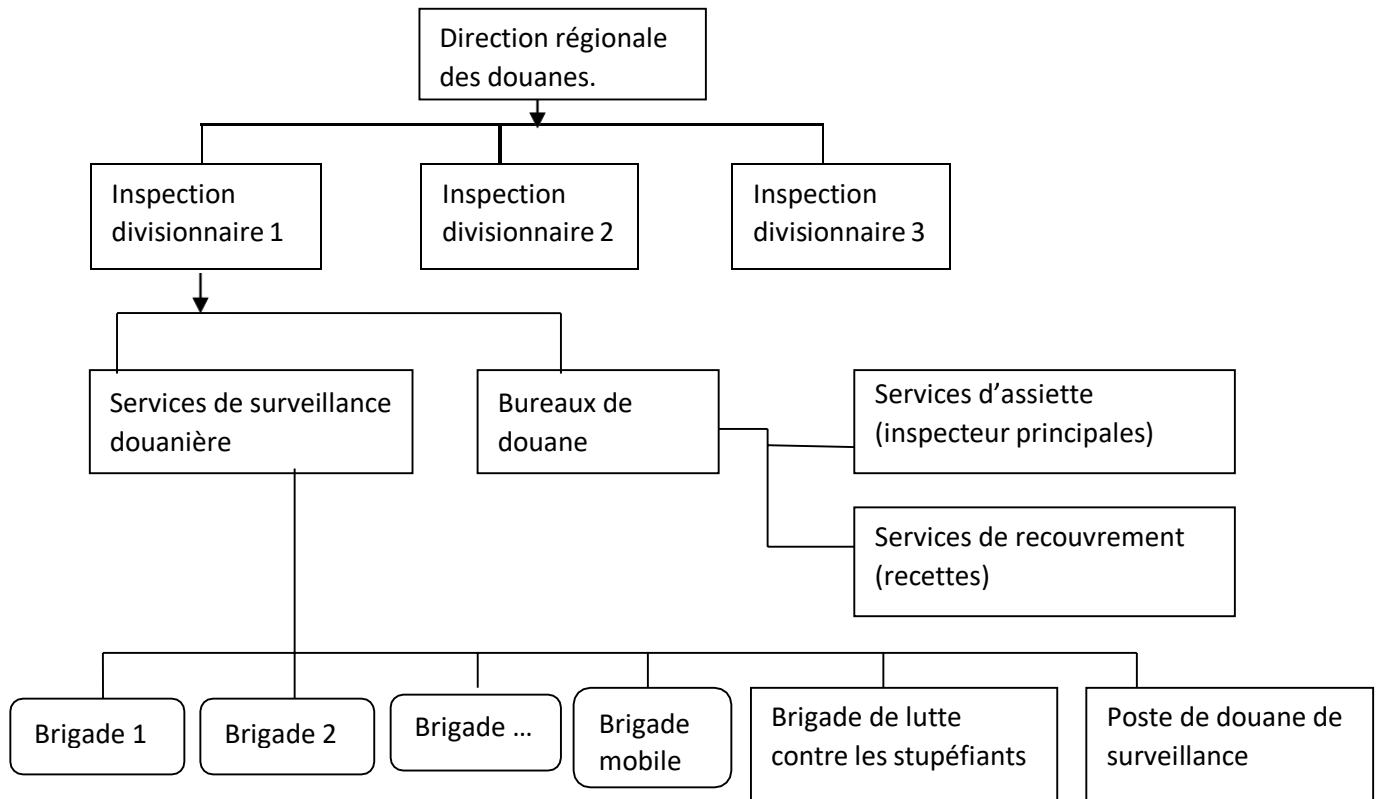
Direction régionale des douanes.

Inspection divisionnaire 1

Inspection divisionnaire 2

Inspection divisionnaire 3

Services de surveillance douanière

Bureaux de douane

Services d'assiette (inspecteur principales)

Services de recouvrement (recettes)

Brigade 1

Brigade 2

Brigade …

Brigade mobile

Brigade de lutte contre les stupéfiants

Poste de douane de surveillance